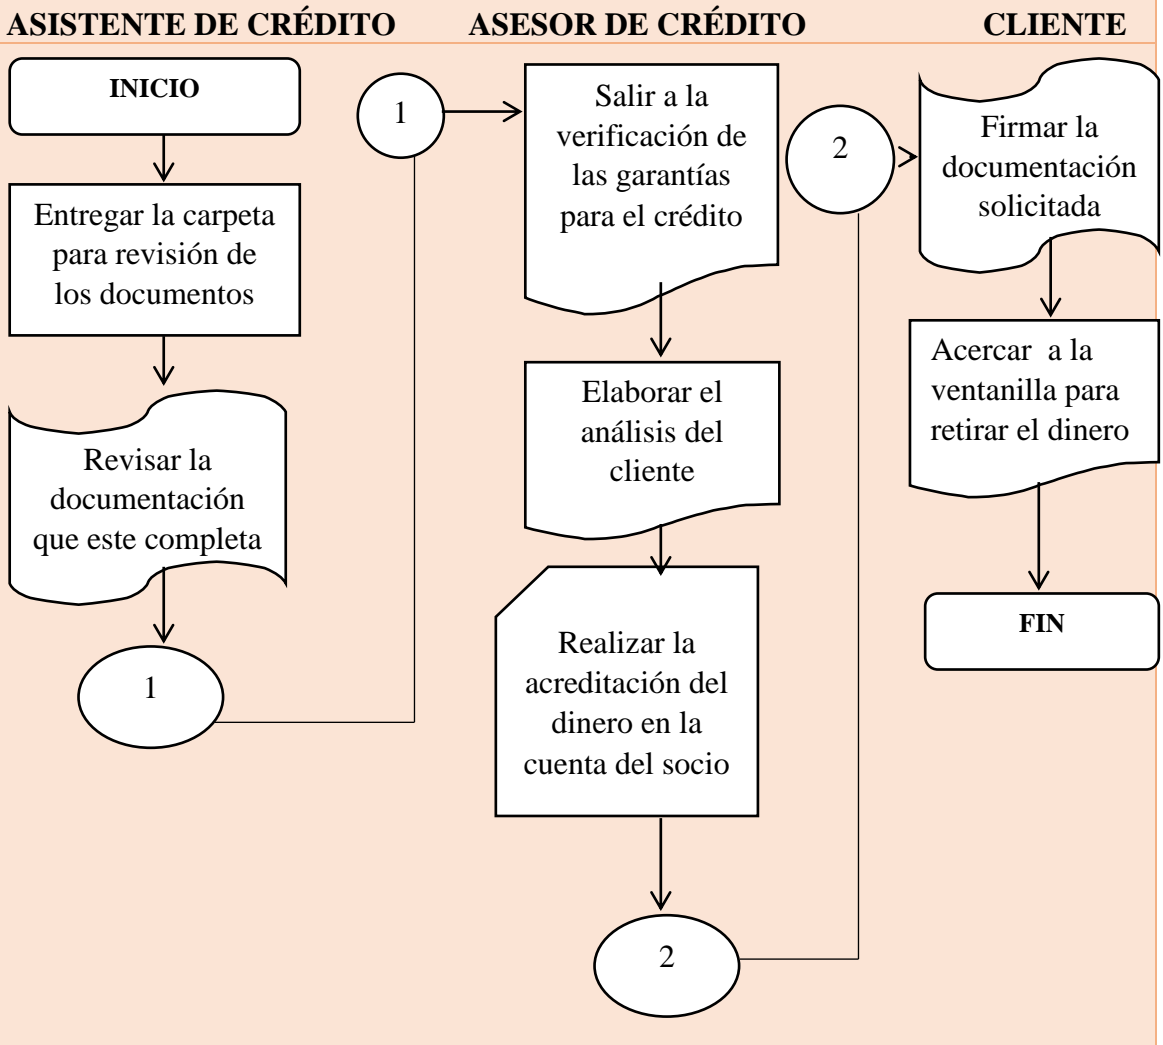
ASISTENTE DE CRÉDITO

INICIO

Entregar la carpeta para revisión de los documentos

Revisar la documentación que este completa

1

ASESOR DE CRÉDITO

1

Salir a la verificación de las garantías para el crédito

Elaborar el análisis del cliente

Realizar la acreditación del dinero en la cuenta del socio

2

CLIENTE

2

Firmar la documentación solicitada

Acercar a la ventanilla para retirar el dinero

FIN